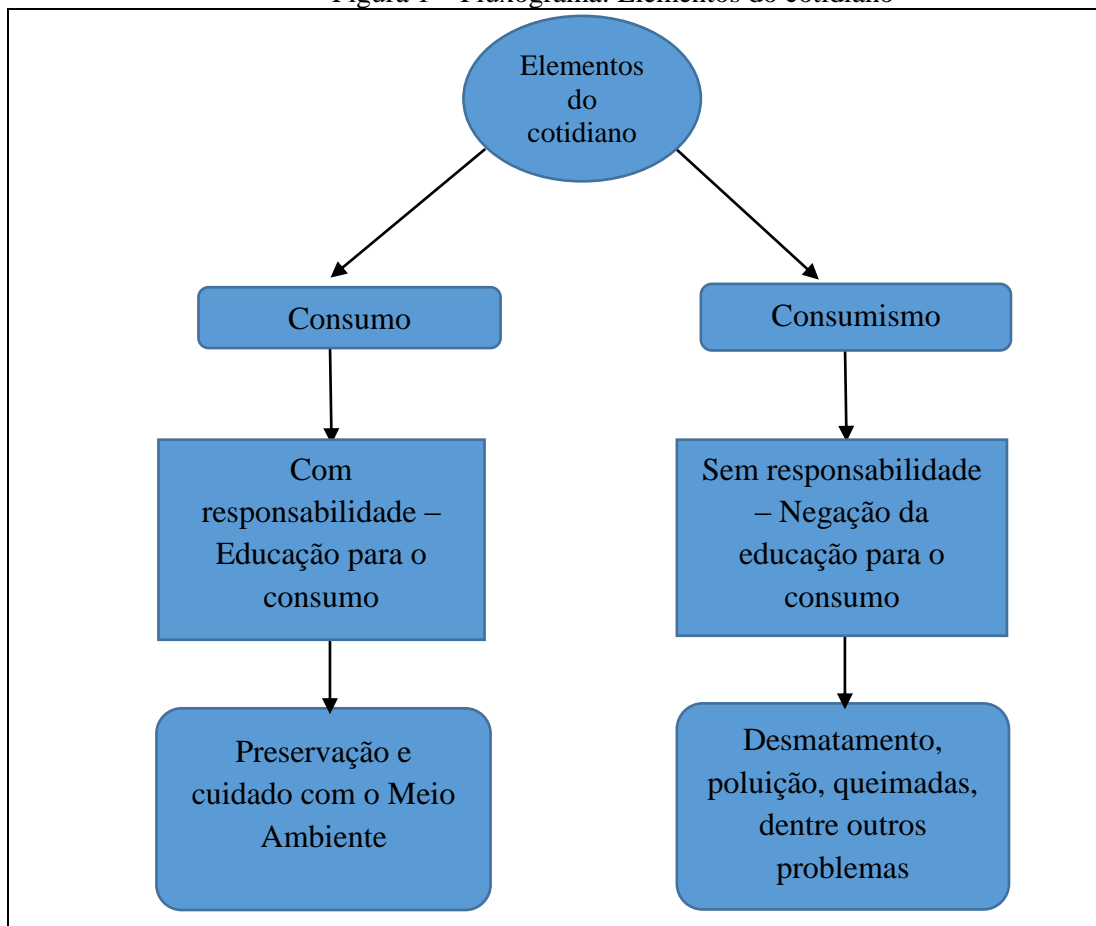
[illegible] – Fluxograma: Elementos do cotidiano

Elementos do cotidiano

Consumo

Consumismo

Com responsabilidade – Educação para o consumo

Sem responsabilidade – Negação da educação para o consumo

Preservação e cuidado com o Meio Ambiente

Desmatamento, poluição, queimadas, dentre outros problemas